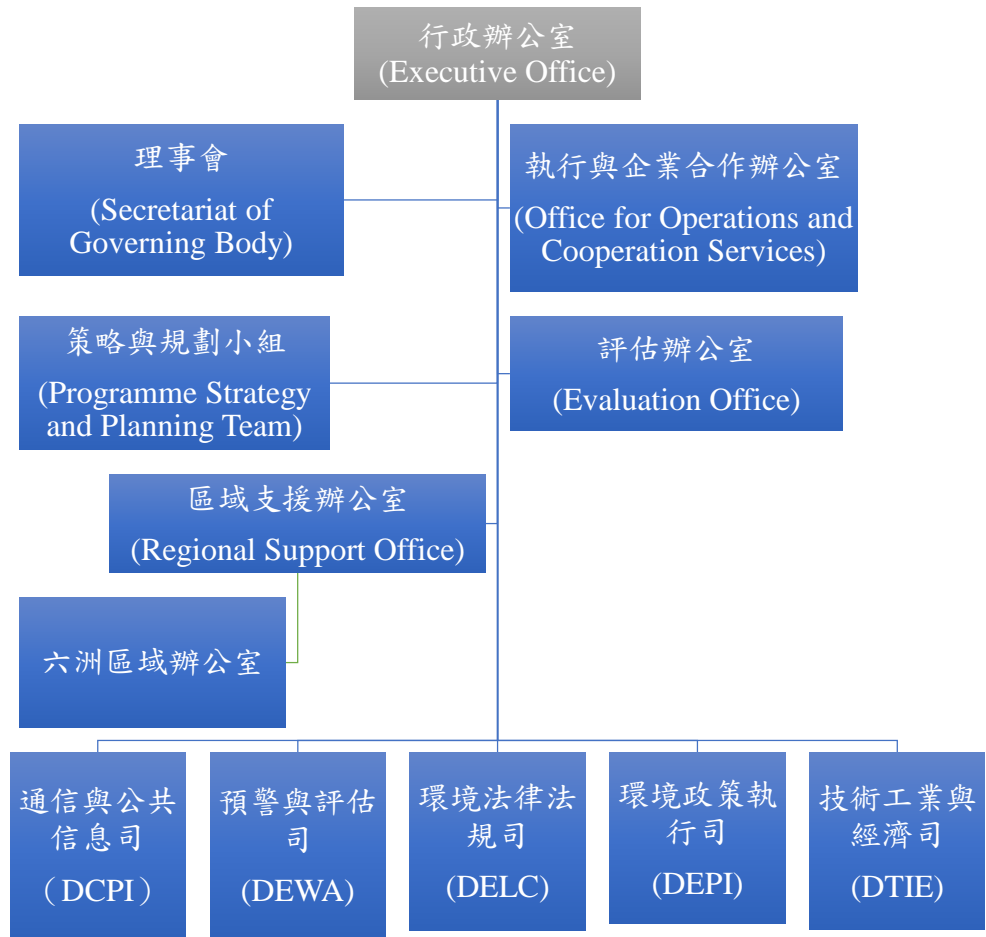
行政辦公室
(Executive Office)

理事會
(Secretariat of Governing Body)

執行與企業合作辦公室
(Office for Operations and Cooperation Services)

策略與規劃小組
(Programme Strategy and Planning Team)

評估辦公室
(Evaluation Office)

區域支援辦公室
(Regional Support Office)

六洲區域辦公室

通信與公共信息司
（DCPI）

預警與評估司
(DEWA)

環境法律法規司
(DELC)

環境政策執行司
(DEPI)

技術工業與經濟司
(DTIE)